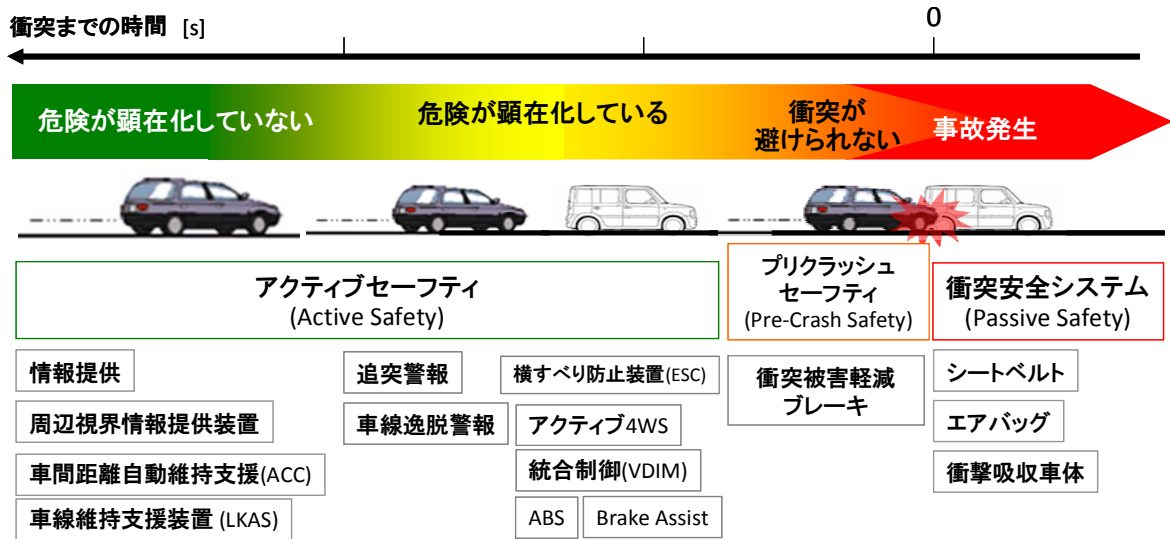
衝突までの時間 [s]

0

危険が顕在化していない

危険が顕在化している

衝突が避けられない

事故発生

アクティブセーフティ
(Active Safety)

プリクラッシュセーフティ
(Pre-Crash Safety)

衝突安全システム
(Passive Safety)

情報提供

周辺視界情報提供装置

車間距離自動維持支援(ACC)

車線維持支援装置 (LKAS)

追突警報

車線逸脱警報

横すべり防止装置(ESC)

アクティブ4WS

統合制御(VDIM)

ABS

Brake Assist

衝突被害軽減ブレーキ

シートベルト

エアバッグ

衝撃吸収車体